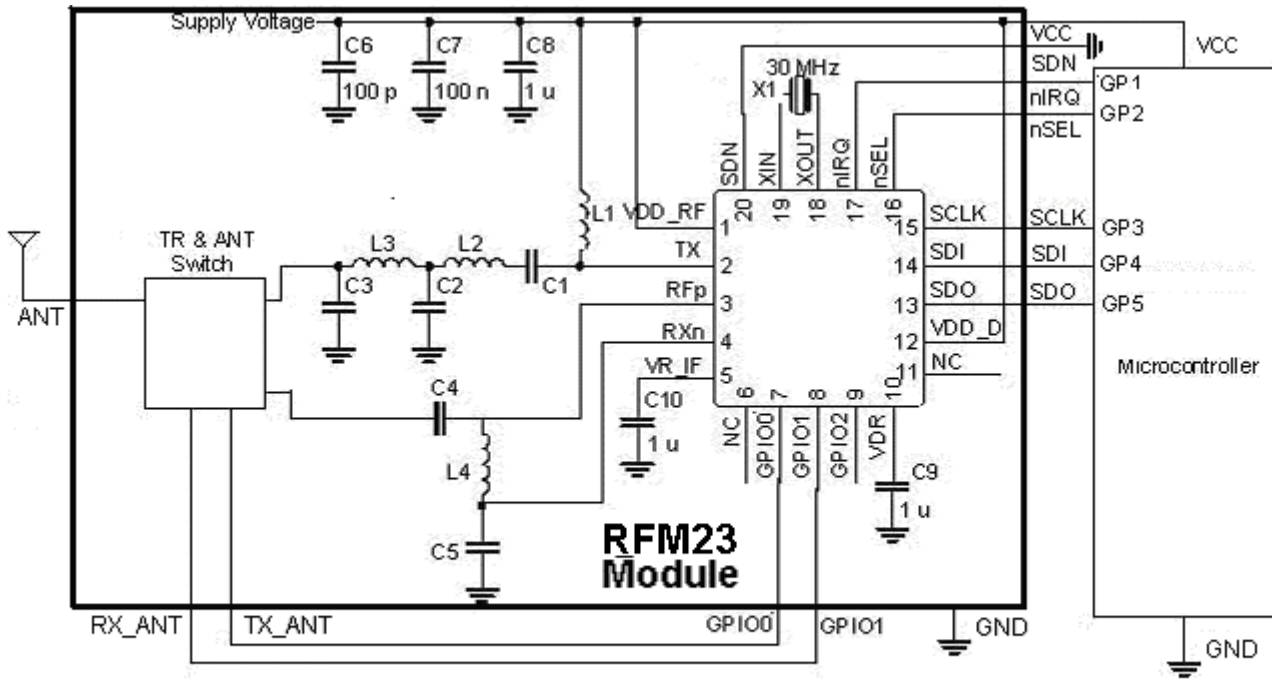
Supply Voltage

C6
100 p

C7
100 n

C8
1 u

VCC
SDN
nIRQ
nSEL

VCC
GP1
GP2

30 MHz
X1

SDN XIN XOUT nIRQ nSEL
20 19 18 17 16

L1 VDD_RF 1
TX 2
RFp 3
RXn 4
VR_IF 5

15 SCLK
14 SDI
13 SDO
12 VDD_D
11 NC

6 7 8 9 10
NC GPIO0 GPIO1 GPIO2 VDR

SCLK GP3
SDI GP4
SDO GP5

Microcontroller

ANT

TR & ANT Switch

L3 L2
C3 C2 C1

C4
L4
C5

C10
1 u

C9
1 u

RFM23
Module

RX_ANT
TX_ANT
GPIO0
GPIO1
GND
GND